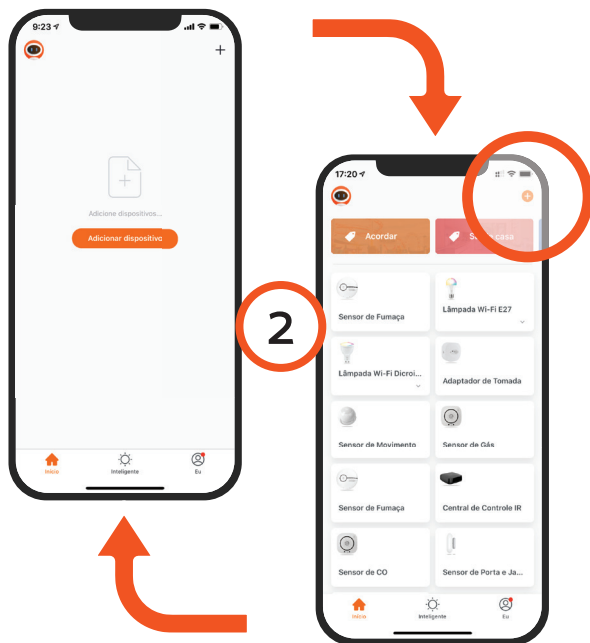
9:23

Adicione dispositivos...

Adicionar dispositivo

Início
Inteligente
Eu

2

17:20

Acordar
Sair casa

Sensor de Fumaça
Lâmpada Wi-Fi E27
Lâmpada Wi-Fi Dicroi...
Adaptador de Tomada
Sensor de Movimento
Sensor de Gás
Sensor de Fumaça
Central de Controle IR
Sensor de CO
Sensor de Porta e Ja...

Início
Inteligente
Eu